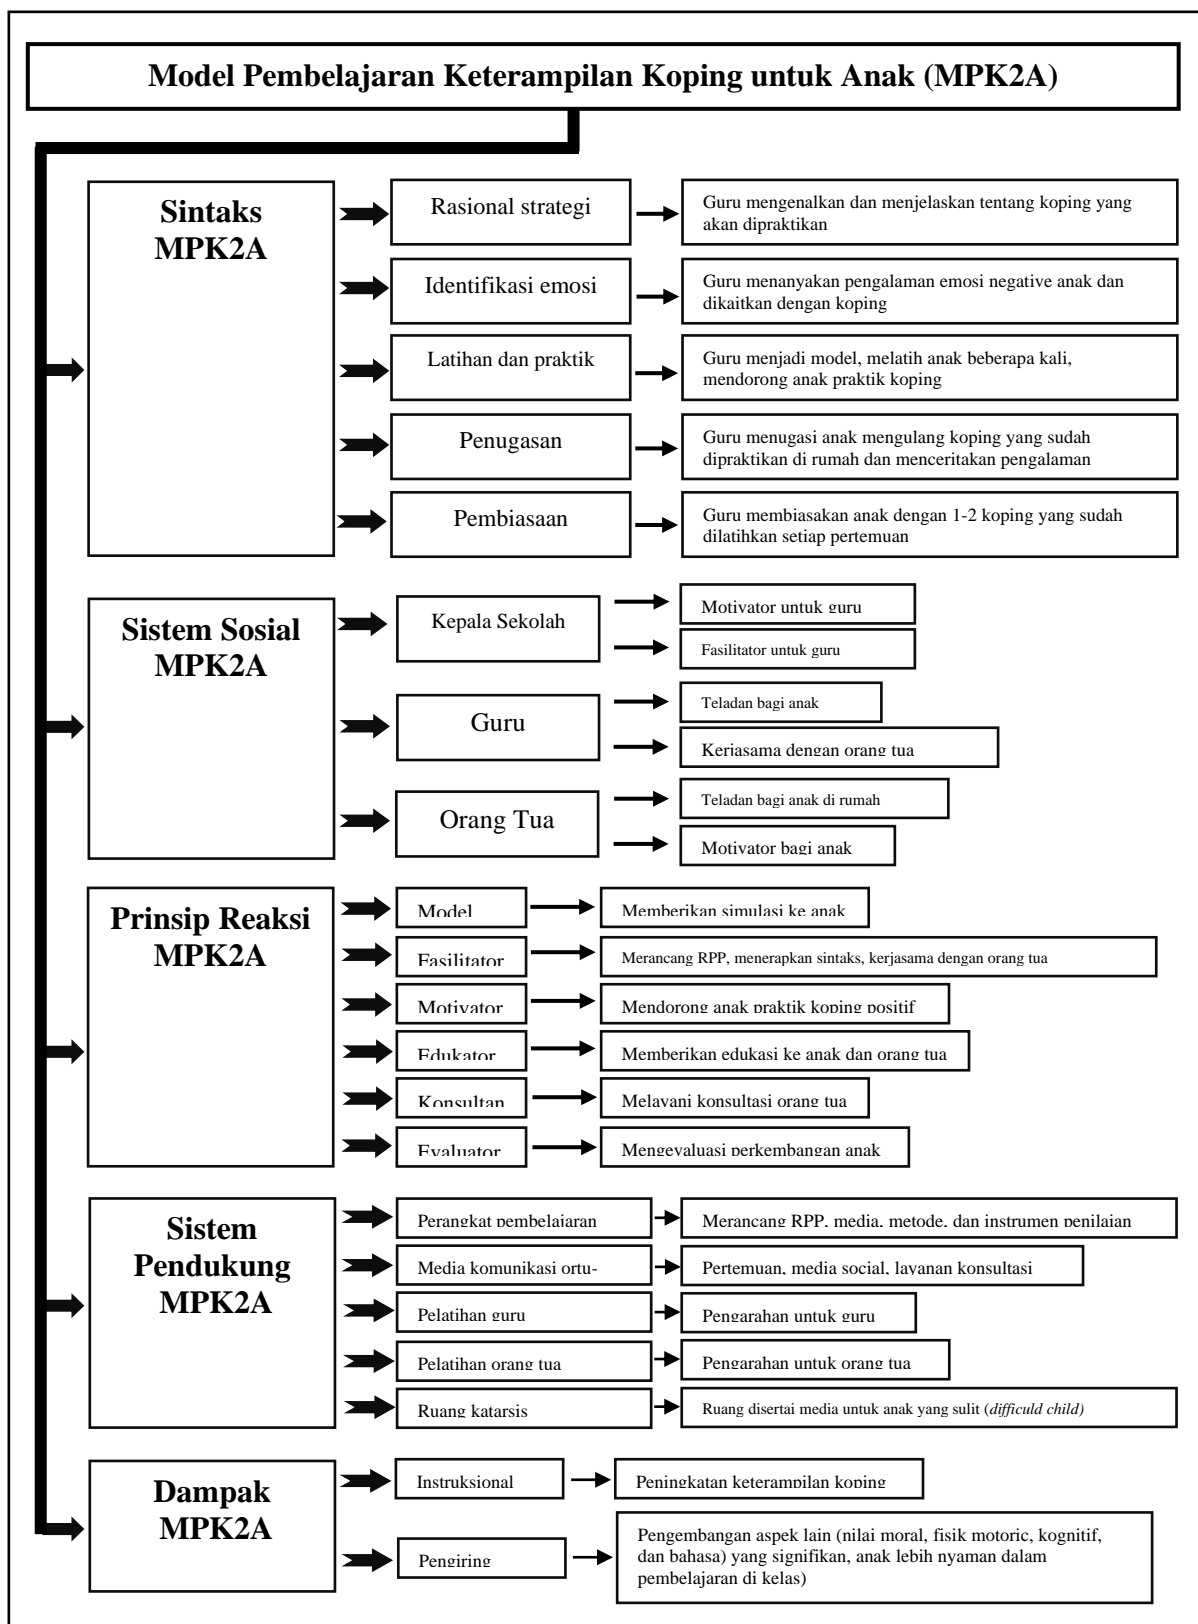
Model Pembelajaran Keterampilan Koping untuk Anak (MPK2A)

Sintaks MPK2A

Rasional strategi
Guru mengenalkan dan menjelaskan tentang koping yang akan dipraktikkan

Identifikasi emosi
Guru menanyakan pengalaman emosi negative anak dan dikaitkan dengan koping

Latihan dan praktik
Guru menjadi model, melatih anak beberapa kali, mendorong anak praktik koping

Penugasan
Guru menugasi anak mengulang koping yang sudah dipraktikan di rumah dan menceritakan pengalaman

Pembiasaan
Guru membiasakan anak dengan 1-2 koping yang sudah dilatihkan setiap pertemuan

Sistem Sosial MPK2A

Kepala Sekolah
Motivator untuk guru
Fasilitator untuk guru

Guru
Teladan bagi anak
Kerjasama dengan orang tua

Orang Tua
Teladan bagi anak di rumah
Motivator bagi anak

Prinsip Reaksi MPK2A

Model
Memberikan simulasi ke anak

Fasilitator
Merancang RPP, menerapkan sintaks, kerjasama dengan orang tua

Motivator
Mendorong anak praktik koping positif

Edukator
Memberikan edukasi ke anak dan orang tua

Konsultan
Melayani konsultasi orang tua

Evaluator
Mengevaluasi perkembangan anak

Sistem Pendukung MPK2A

Perangkat pembelajaran
Merancang RPP, media, metode, dan instrumen penilaian

Media komunikasi ortu-
Pertemuan, media social, layanan konsultasi

Pelatihan guru
Pengarahan untuk guru

Pelatihan orang tua
Pengarahan untuk orang tua

Ruang katarsis
Ruang disertai media untuk anak yang sulit (*difficuld child*)

Dampak MPK2A

Instruksional
Peningkatan keterampilan koping

Pengiring
Pengembangan aspek lain (nilai moral, fisik motoric, kognitif, dan bahasa) yang signifikan, anak lebih nyaman dalam pembelajaran di kelas)